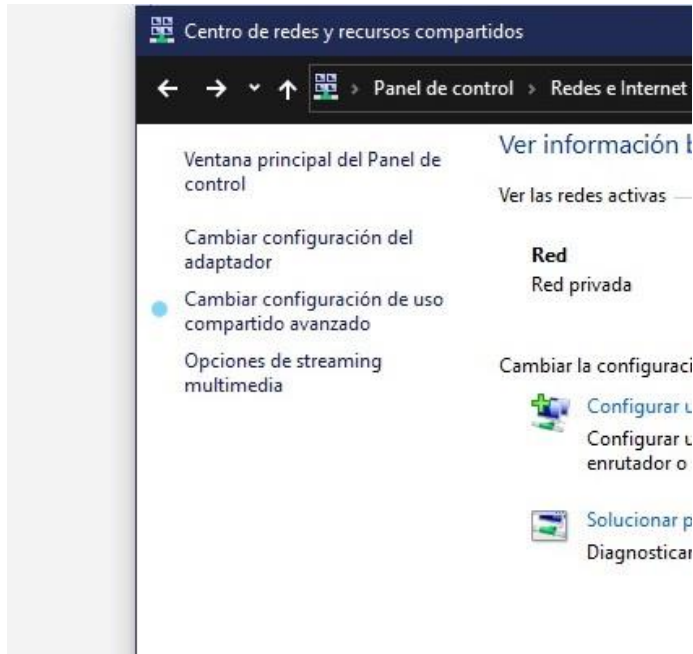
Centro de redes y recursos compartidos

Panel de control › Redes e Internet

Ventana principal del Panel de control

Cambiar configuración del adaptador

Cambiar configuración de uso compartido avanzado

Opciones de streaming multimedia

Ver información b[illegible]

Ver las redes activas

Red
Red privada

Cambiar la configuraci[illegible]

Configurar u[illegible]
Configurar u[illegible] enrutador o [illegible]

Solucionar p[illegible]
Diagnosticar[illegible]